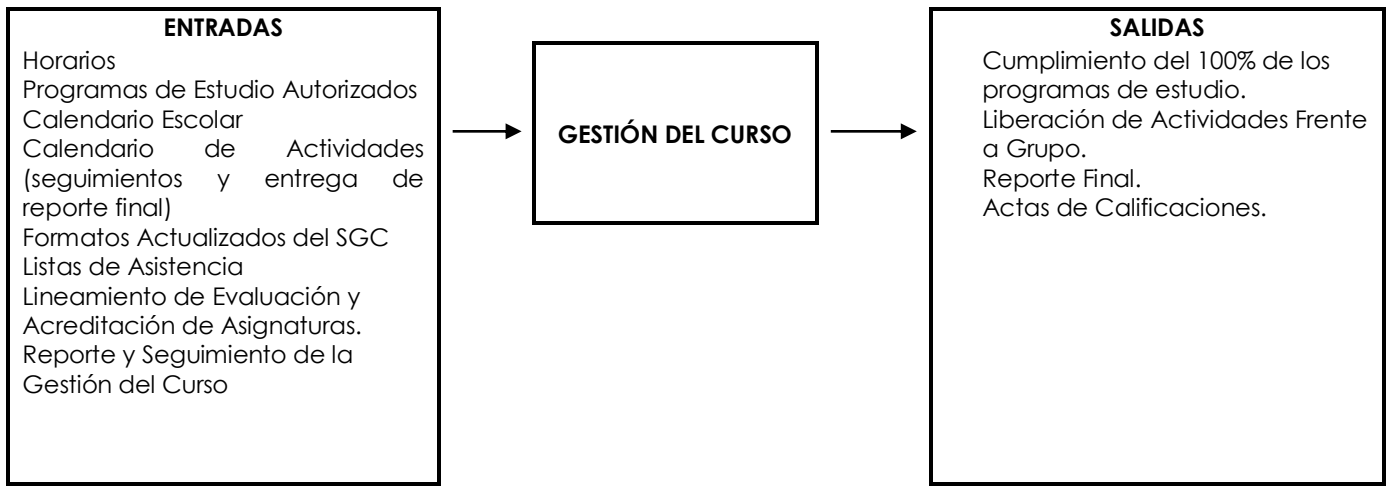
ENTRADAS

Horarios
Programas de Estudio Autorizados
Calendario Escolar
Calendario de Actividades (seguimientos y entrega de reporte final)
Formatos Actualizados del SGC
Listas de Asistencia
Lineamiento de Evaluación y Acreditación de Asignaturas.
Reporte y Seguimiento de la Gestión del Curso

GESTIÓN DEL CURSO

SALIDAS

Cumplimiento del 100% de los programas de estudio.
Liberación de Actividades Frente a Grupo.
Reporte Final.
Actas de Calificaciones.